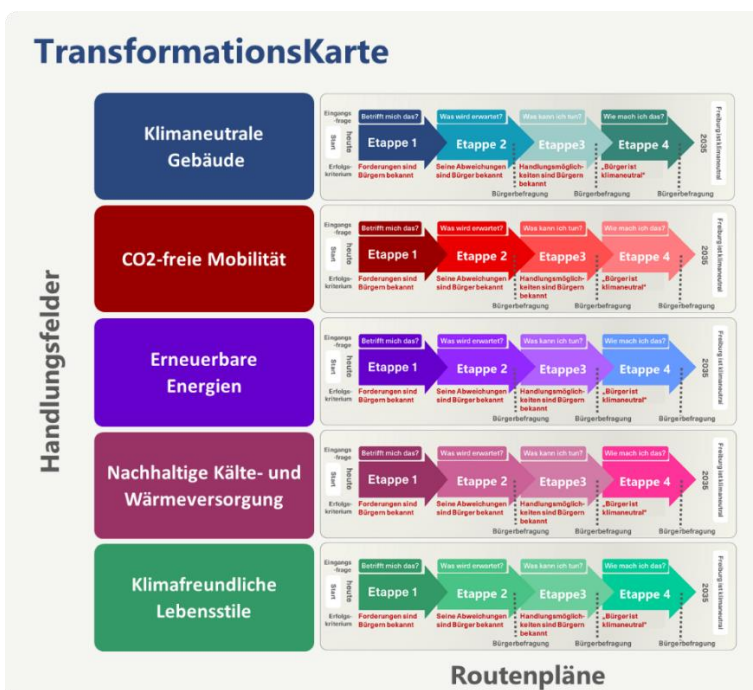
TransformationsKarte

Handlungsfelder

Klimaneutrale Gebäude

Eingangs-frage | Betrifft mich das? | Was wird erwartet? | Was kann ich tun? | Wie mach ich das?
Start | heute | Etappe 1 | Etappe 2 | Etappe3 | Etappe 4 | 2035 | Freiburg ist klimaneutral
Erfolgs-kriterium | Forderungen sind Bürgern bekannt | Seine Abweichungen sind Bürger bekannt | Handlungsmöglichkeiten sind Bürgern bekannt | „Bürger ist klimaneutral"
Bürgerbefragung | Bürgerbefragung | Bürgerbefragung

CO2-freie Mobilität

Eingangs-frage | Betrifft mich das? | Was wird erwartet? | Was kann ich tun? | Wie mach ich das?
Start | heute | Etappe 1 | Etappe 2 | Etappe3 | Etappe 4 | 2035 | Freiburg ist klimaneutral
Erfolgs-kriterium | Forderungen sind Bürgern bekannt | Seine Abweichungen sind Bürger bekannt | Handlungsmöglichkeiten sind Bürgern bekannt | „Bürger ist klimaneutral"
Bürgerbefragung | Bürgerbefragung | Bürgerbefragung

Erneuerbare Energien

Eingangs-frage | Betrifft mich das? | Was wird erwartet? | Was kann ich tun? | Wie mach ich das?
Start | heute | Etappe 1 | Etappe 2 | Etappe3 | Etappe 4 | 2035 | Freiburg ist klimaneutral
Erfolgs-kriterium | Forderungen sind Bürgern bekannt | Seine Abweichungen sind Bürger bekannt | Handlungsmöglichkeiten sind Bürgern bekannt | „Bürger ist klimaneutral"
Bürgerbefragung | Bürgerbefragung | Bürgerbefragung

Nachhaltige Kälte- und Wärmeversorgung

Eingangs-frage | Betrifft mich das? | Was wird erwartet? | Was kann ich tun? | Wie mach ich das?
Start | heute | Etappe 1 | Etappe 2 | Etappe3 | Etappe 4 | 2036 | Freiburg ist klimaneutral
Erfolgs-kriterium | Forderungen sind Bürgern bekannt | Seine Abweichungen sind Bürger bekannt | Handlungsmöglichkeiten sind Bürgern bekannt | „Bürger ist klimaneutral"
Bürgerbefragung | Bürgerbefragung | Bürgerbefragung

Klimafreundliche Lebensstile

Eingangs-frage | Betrifft mich das? | Was wird erwartet? | Was kann ich tun? | Wie mach ich das?
Start | heute | Etappe 1 | Etappe 2 | Etappe3 | Etappe 4 | 2035 | Freiburg ist klimaneutral
Erfolgs-kriterium | Forderungen sind Bürgern bekannt | Seine Abweichungen sind Bürger bekannt | Handlungsmöglichkeiten sind Bürgern bekannt | „Bürger ist klimaneutral"
Bürgerbefragung | Bürgerbefragung | Bürgerbefragung

Routenpläne